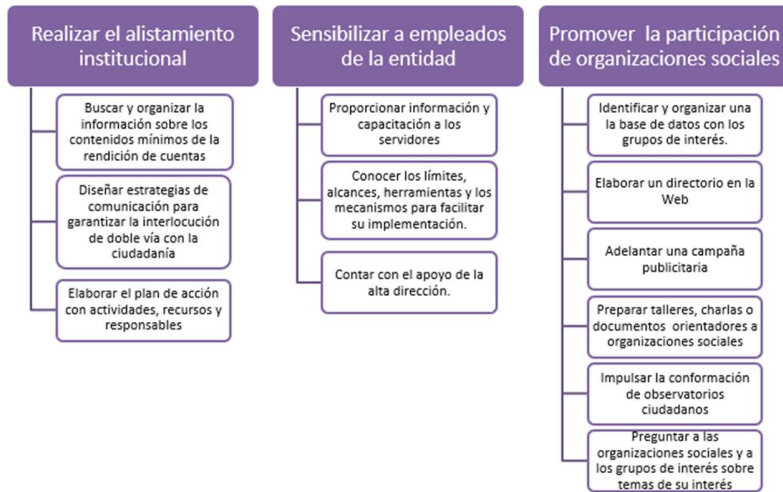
Realizar el alistamiento institucional

Buscar y organizar la información sobre los contenidos mínimos de la rendición de cuentas

Diseñar estrategias de comunicación para garantizar la interlocución de doble vía con la ciudadanía

Elaborar el plan de acción con actividades, recursos y responsables

Sensibilizar a empleados de la entidad

Proporcionar información y capacitación a los servidores

Conocer los límites, alcances, herramientas y los mecanismos para facilitar su implementación.

Contar con el apoyo de la alta dirección.

Promover la participación de organizaciones sociales

Identificar y organizar una la base de datos con los grupos de interés.

Elaborar un directorio en la Web

Adelantar una campaña publicitaria

Preparar talleres, charlas o documentos orientadores a organizaciones sociales

Impulsar la conformación de observatorios ciudadanos

Preguntar a las organizaciones sociales y a los grupos de interés sobre temas de su interés